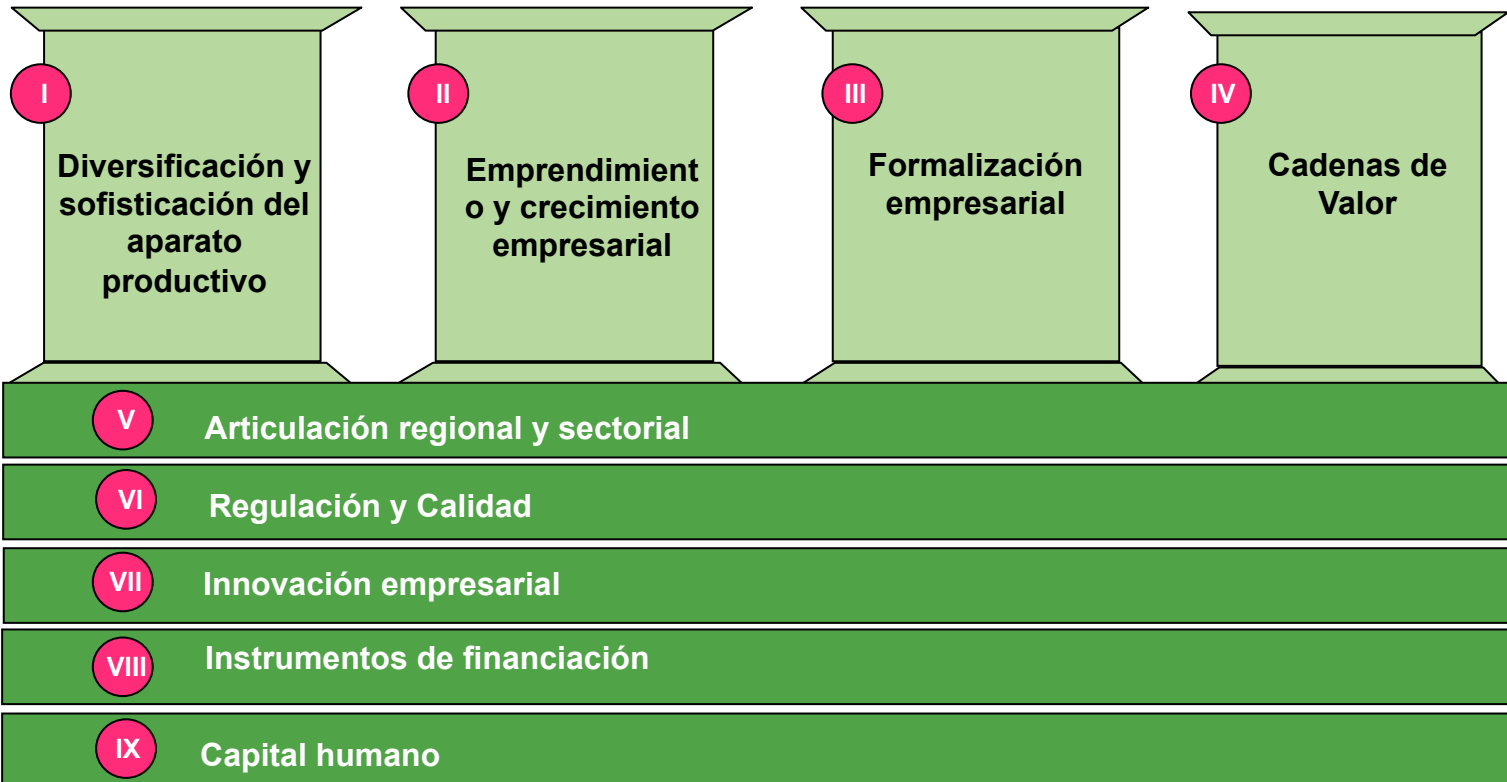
I

Diversificación y sofisticación del aparato productivo

II

Emprendimient o y crecimiento empresarial

III

Formalización empresarial

IV

Cadenas de Valor

V Articulación regional y sectorial

VI Regulación y Calidad

VII Innovación empresarial

VIII Instrumentos de financiación

IX Capital humano